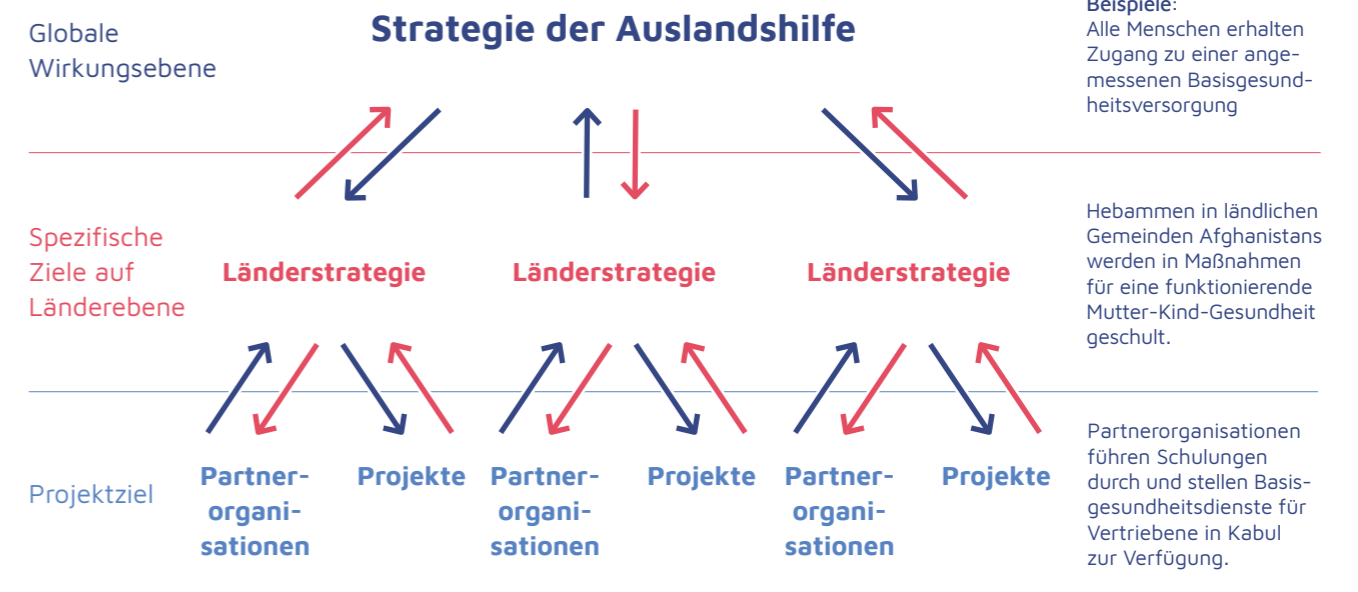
Globale Wirkungsebene

Strategie der Auslandshilfe

Beispiele:
Alle Menschen erhalten Zugang zu einer angemessenen Basisgesundheitsversorgung

Spezifische Ziele auf Länderebene

Länderstrategie

Länderstrategie

Länderstrategie

Hebammen in ländlichen Gemeinden Afghanistans werden in Maßnahmen für eine funktionierende Mutter-Kind-Gesundheit geschult.

Projektziel

Partnerorganisationen

Projekte

Partnerorganisationen

Projekte

Partnerorganisationen

Projekte

Partnerorganisationen führen Schulungen durch und stellen Basisgesundheitsdienste für Vertriebene in Kabul zur Verfügung.